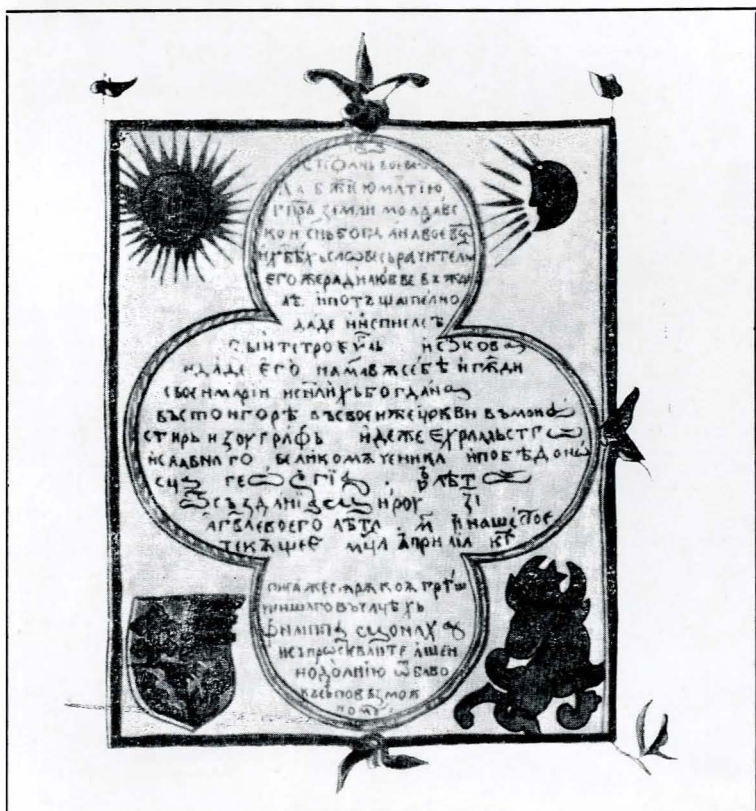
ИСТОЛЬ ВОВ
ДАБЖЇЮ МАТІЮ
ГПДРЬ ЗЕМЛИ МОЛДАВ
КОИ СИЬ БОГДАНА ВОЄВОДЫ
НЕБЬЕСЛОВЕСЬ РАТИТЕЛЬ
ЕГО ЖЕРАДИ ЛЮБВЕ БЖЇЕ
ПОТЩАШЕ ПЛНО
ДАДЕ И ИСПИСА
СЇИ ТЕТРОЄУГЛЬ И СКОВА
И ДАДЕ ЄГО НА ПАМЯТЬ СЕБЕ И ГПДЖИ
СВОЄИ МАРІИ И СПЛИ СЬ БОГДАНА
ВЪ СТОИ ГОРѢ ВЪ СВОЄИ ЖЕ ЦРКВИ ВЪ МОНА
СТИРЬ И ЗОГРАФЬ И ДЕЖЕ ЄХРАМЬ СТГ
И СЛАВНАГО ВЕЛИКОМѢЧЕНИКА И ПОБѢДОНО
СЦА ГЕОРГІА. ВЛѢТО
ОТ СЪЗДАНІЕ СВѢТА
АГЛЕВОЕГО ЛѢТА И НАШЕГО ГОС
ТЕКЪЩЕЕ МЦА АПРИЛІА
ПИСА ЖЕ СЇЕ МЕНЬШИИ ГРѢШ
НЕИШАГО ВЪ ЧЛЧЕХЬ
ФИЛИППЪ СЪ МОНАХ
И СПРАВЛЯВАТЕ А ШЕН
НОЗОЛАНІЮ ЖЕ ВЛВО
КАСЕПОВ ВЪ МОЖ
НОМ